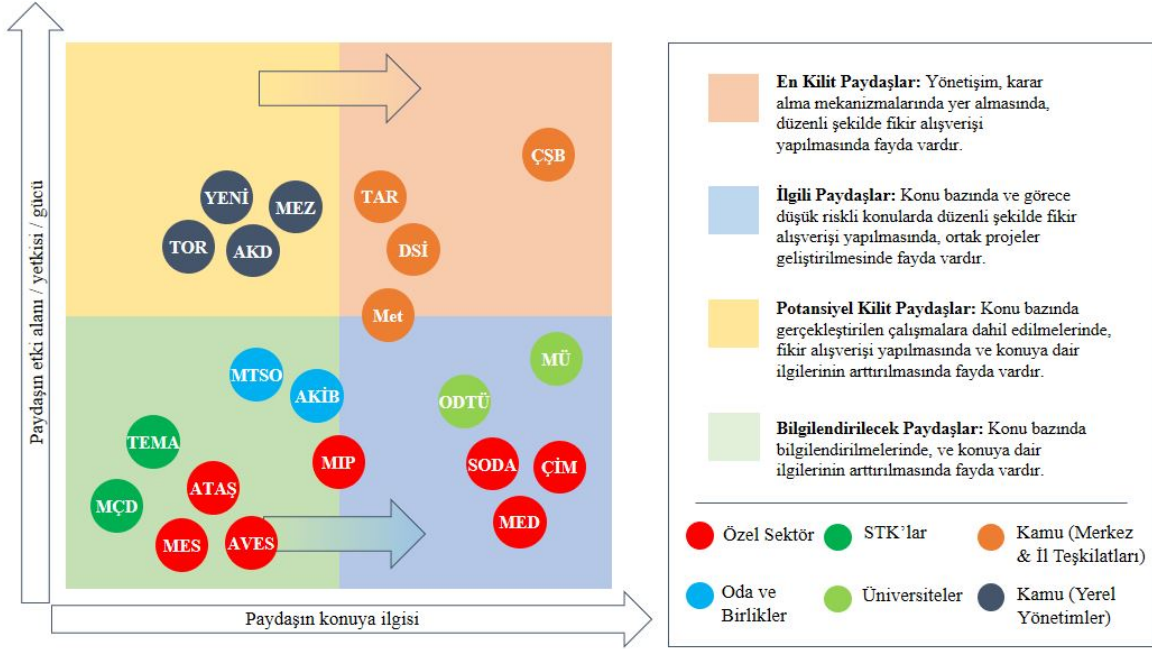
Paydaşın etki alanı / yetkisi / gücü

YENİ
MEZ
TOR
AKD
TAR
DSİ
ÇŞB
Met
MTSO
AKİB
MÜ
ODTÜ
TEMA
MIP
SODA
ÇİM
ATAŞ
MÇD
MES
AVES
MED

Paydaşın konuya ilgisi

**En Kilit Paydaşlar:** Yönetişim, karar alma mekanizmalarında yer almasında, düzenli şekilde fikir alışverişi yapılmasında fayda vardır.

**İlgili Paydaşlar:** Konu bazında ve görece düşük riskli konularda düzenli şekilde fikir alışverişi yapılmasında, ortak projeler geliştirilmesinde fayda vardır.

**Potansiyel Kilit Paydaşlar:** Konu bazında gerçekleştirilen çalışmalara dahil edilmelerinde, fikir alışverişi yapılmasında ve konuya dair ilgilerinin arttırılmasında fayda vardır.

**Bilgilendirilecek Paydaşlar:** Konu bazında bilgilendirilmelerinde, ve konuya dair ilgilerinin arttırılmasında fayda vardır.

Özel Sektör
STK'lar
Kamu (Merkez & İl Teşkilatları)
Oda ve Birlikler
Üniversiteler
Kamu (Yerel Yönetimler)